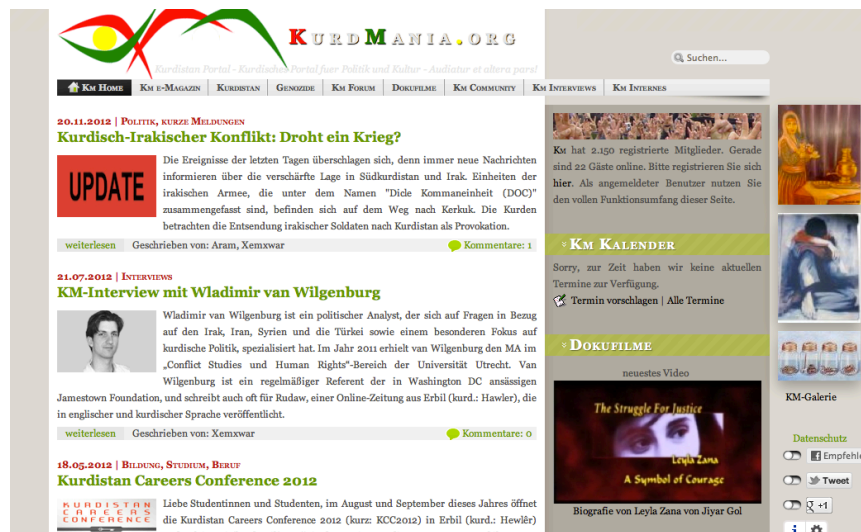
KurdMania.org

Kurdistan Portal - Kurdisches Portal fuer Politik und Kultur - Audiatur et altera pars!

Suchen...

Km Home | Km e-Magazin | Kurdistan | Genozide | Km Forum | Dokufilme | Km Community | Km Interviews | Km Internes

20.11.2012 | Politik, kurze Meldungen

Kurdisch-Irakischer Konflikt: Droht ein Krieg?

UPDATE

Die Ereignisse der letzten Tagen überschlagen sich, denn immer neue Nachrichten informieren über die verschärfte Lage in Südkurdistan und Irak. Einheiten der irakischen Armee, die unter dem Namen "Dicle Kommaneinheit (DOC)" zusammengefasst sind, befinden sich auf dem Weg nach Kerkuk. Die Kurden betrachten die Entsendung irakischer Soldaten nach Kurdistan als Provokation.

weiterlesen | Geschrieben von: Aram, Xemxwar | Kommentare: 1

21.07.2012 | Interviews

KM-Interview mit Wladimir van Wilgenburg

Wladimir van Wilgenburg ist ein politischer Analyst, der sich auf Fragen in Bezug auf den Irak, Iran, Syrien und die Türkei sowie einem besonderen Fokus auf kurdische Politik, spezialisiert hat. Im Jahr 2011 erhielt van Wilgenburg den MA im „Conflict Studies und Human Rights"-Bereich der Universität Utrecht. Van Wilgenburg ist ein regelmäßiger Referent der in Washington DC ansässigen Jamestown Foundation, und schreibt auch oft für Rudaw, einer Online-Zeitung aus Erbil (kurd.: Hawler), die in englischer und kurdischer Sprache veröffentlicht.

weiterlesen | Geschrieben von: Xemxwar | Kommentare: 0

18.05.2012 | Bildung, Studium, Beruf

Kurdistan Careers Conference 2012

KURDISTAN CAREERS CONFERENCE

Liebe Studentinnen und Studenten, im August und September dieses Jahres öffnet die Kurdistan Careers Conference 2012 (kurz: KCC2012) in Erbil (kurd.: Hewlêr)

Km hat 2.150 registrierte Mitglieder. Gerade sind 22 Gäste online. Bitte registrieren Sie sich hier. Als angemeldeter Benutzer nutzen Sie den vollen Funktionsumfang dieser Seite.

Km Kalender

Sorry, zur Zeit haben wir keine aktuellen Termine zur Verfügung.

Termin vorschlagen | Alle Termine

Dokufilme

neuestes Video

The Struggle For Justice

Leyla Zana

A Symbol of Courage

Biografie von Leyla Zana von Jiyar Gol

KM-Galerie

Datenschutz

Empfehl

Tweet

+1